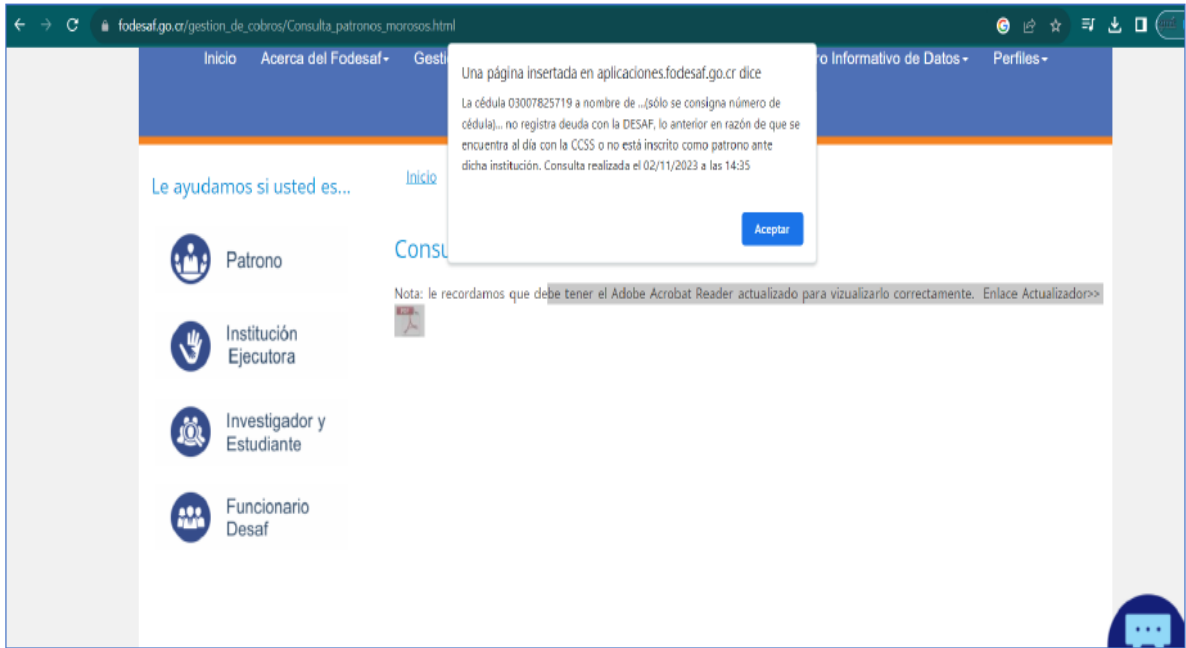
fodesaf.go.cr/gestion_de_cobros/Consulta_patronos_morosos.html

Inicio Acerca del Fodesaf Gesti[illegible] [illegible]ro Informativo de Datos Perfiles

Una página insertada en aplicaciones.fodesaf.go.cr dice

La cédula 03007825719 a nombre de ...(sólo se consigna número de cédula)... no registra deuda con la DESAF, lo anterior en razón de que se encuentra al día con la CCSS o no está inscrito como patrono ante dicha institución. Consulta realizada el 02/11/2023 a las 14:35

Aceptar

Le ayudamos si usted es...

Inicio

Consu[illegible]

Patrono

Institución Ejecutora

Investigador y Estudiante

Funcionario Desaf

Nota: le recordamos que debe tener el Adobe Acrobat Reader actualizado para vizualizarlo correctamente. Enlace Actualizador>>